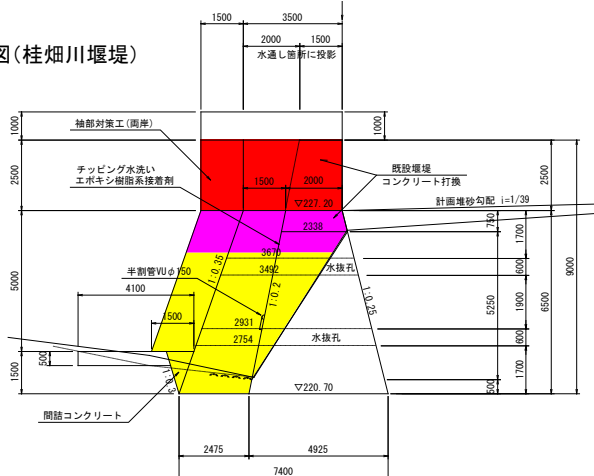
図(桂畑川堰堤)

1500
3500
2000
1500
水通し箇所に投影

1000
1000
袖部対策工(両岸)
2500
2500
チッピング水洗い
エポキシ樹脂系接着剤
既設堰堤
コンクリート打換
1500
2000
▽227.20
計画堆砂勾配 i=1/39
2338
750
1700
3670
1:0.35
3492
水抜孔
5000
600
9000
半割管VU φ150
1:0.2
1:0.25
4100
1900
6500
5250
1500
2931
2754
水抜孔
600
500
1500
1700
▽220.70
500
間詰コンクリート
2475
4925
7400